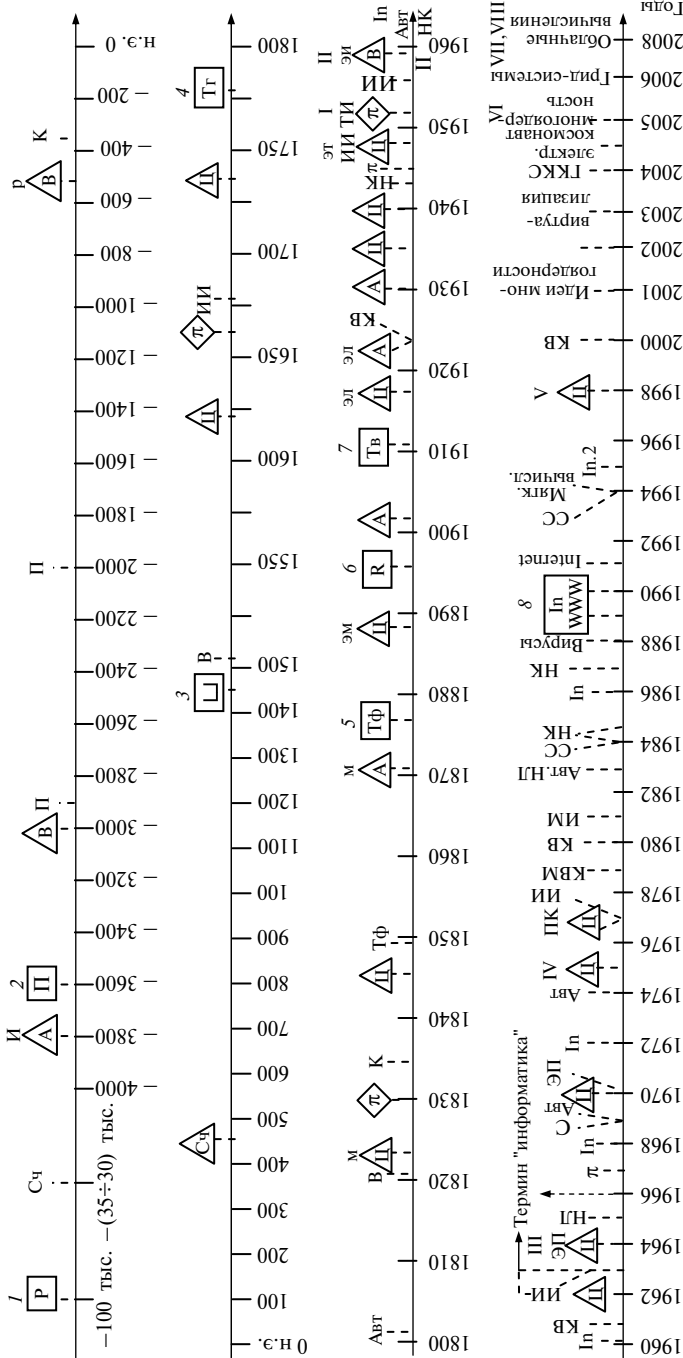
1 Р −100 тыс. −(35÷30) тыс. Сч И А 2 П −4000 −3800 −3600 −3400 −3200 −3000 В П −2800 −2600 −2400 −2200 −2000 П −1800 −1600 −1400 −1200 −1000 −800 −600 р В −400 К −200 0 н.э.

0 н.э. 100 200 300 400 Сч 500 600 700 800 900 1000 1100 1200 1300 1400 3 Ш В 1500 1550 1600 Ц 1650 π ИИ 1700 Ц 1750 4 Тг 1800

1800 Авт 1810 1820 В Ц М 1830 π К 1840 Ц 1850 Тф 1860 1870 А м 5 Тф 1880 1890 Ц эм 6 R 1900 А 1910 7 Тв 1920 Ц эл А эл КВ 1930 А Ц Ц 1940 НК π Ц эт ИИ π ТИ I 1950 В эи II 1960 П НК Авт In

1960 In КВ 1962 Ц ИИ 1964 Ц ЭП III НЛ 1966 Термин "информатика" 1968 π In С Авт Ц ЭП 1970 In 1972 1974 Авт IV Ц 1976 Ц ПК ИИ 1978 КВМ 1980 КВ ИМ 1982 Авт.НЛ 1984 СС НК 1986 In НК 1988 Вирусы 8 In WWW 1990 Internet 1992 СС 1994 Матк. вычисл. In.2 1996 1998 Ц V КВ 2000 2001 Идеи многодерности 2002 2003 виртуализация 2004 ГККС электр. 2005 космонавт многоядерность VI 2006 Грид-системы 2008 Облачные вычисления VII, VIII Годы